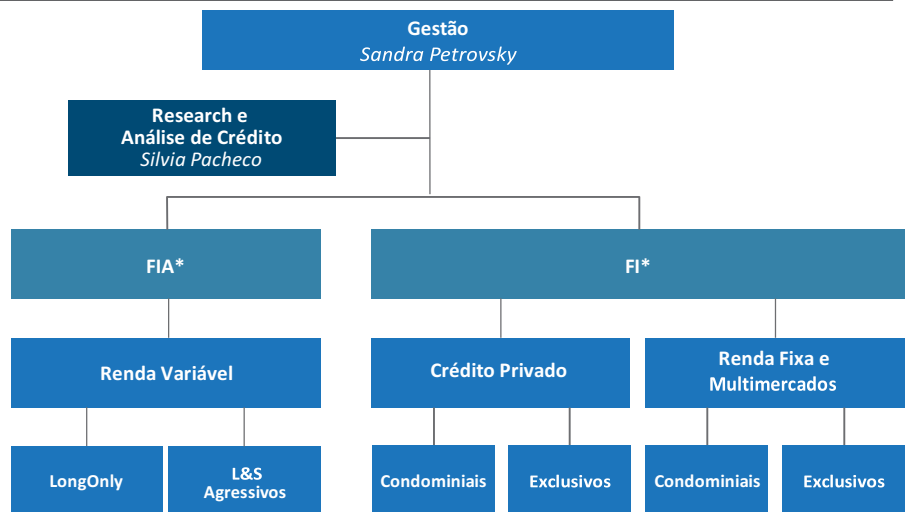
Gestão
*Sandra Petrovsky*

Research e Análise de Crédito
*Silvia Pacheco*

FIA*

FI*

Renda Variável

Crédito Privado

Renda Fixa e Multimercados

LongOnly

L&S Agressivos

Condominiais

Exclusivos

Condominiais

Exclusivos